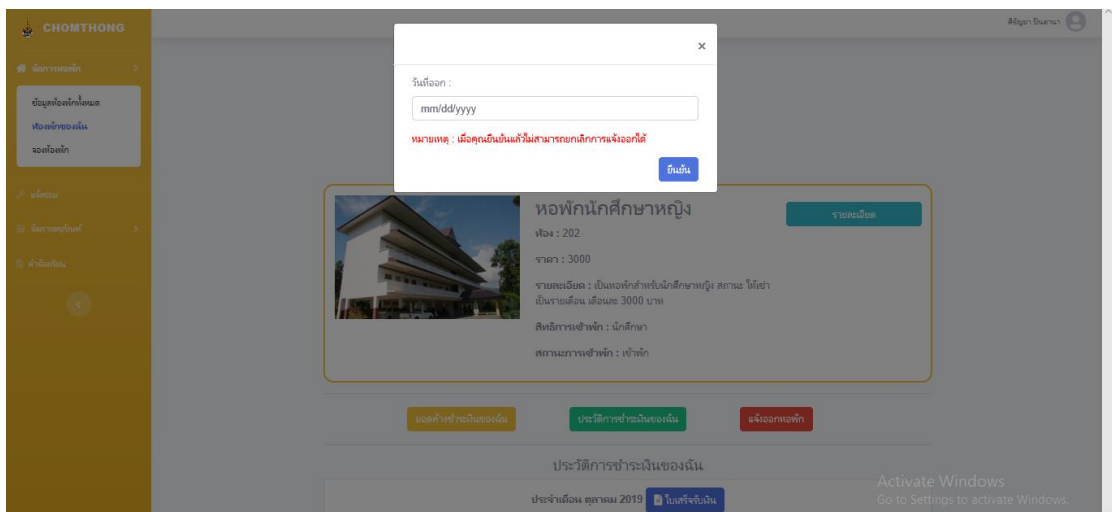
CHOMTHONG

จัดการหอพัก

ข้อมูลห้องพักทั้งหมด
ห้องพักของฉัน
จองห้องพัก

แจ้งซ่อม

จัดการครุภัณฑ์

ลำดับห้อง

ศิริญญา ปินตานา

×

วันที่ออก :

mm/dd/yyyy

หมายเหตุ : เมื่อคุณยืนยันแล้วไม่สามารถยกเลิกการแจ้งออกได้

ยืนยัน

หอพักนักศึกษาหญิง

ห้อง : 202

ราคา : 3000

รายละเอียด : เป็นหอพักสำหรับนักศึกษาหญิง สถานะ ให้เช่าเป็นรายเดือน เดือนละ 3000 บาท

สิทธิการเข้าพัก : นักศึกษา

สถานะการเข้าพัก : เข้าพัก

รายละเอียด

ยอดค้างชำระเงินของฉัน

ประวัติการชำระเงินของฉัน

แจ้งออกหอพัก

ประวัติการชำระเงินของฉัน

ประจำเดือน ตุลาคม 2019

ใบเสร็จรับเงิน

Activate Windows
Go to Settings to activate Windows.